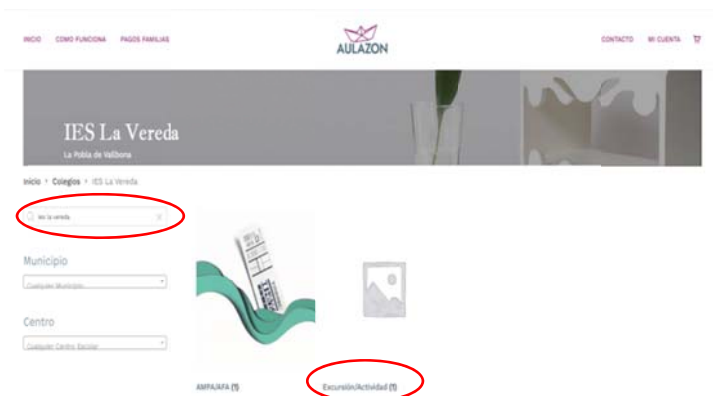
INICIO COMO FUNCIONA PAGOS FAMILIAS

AULAZON

CONTACTO MI CUENTA

IES La Vereda

La Pobla de Vallbona

Inicio > Colegios > IES La Vereda

ies la vereda

Municipio

Cualquier Municipio

Centro

Cualquier Centro Escolar

AMPA/AFA (1)

Excursión/Actividad (1)